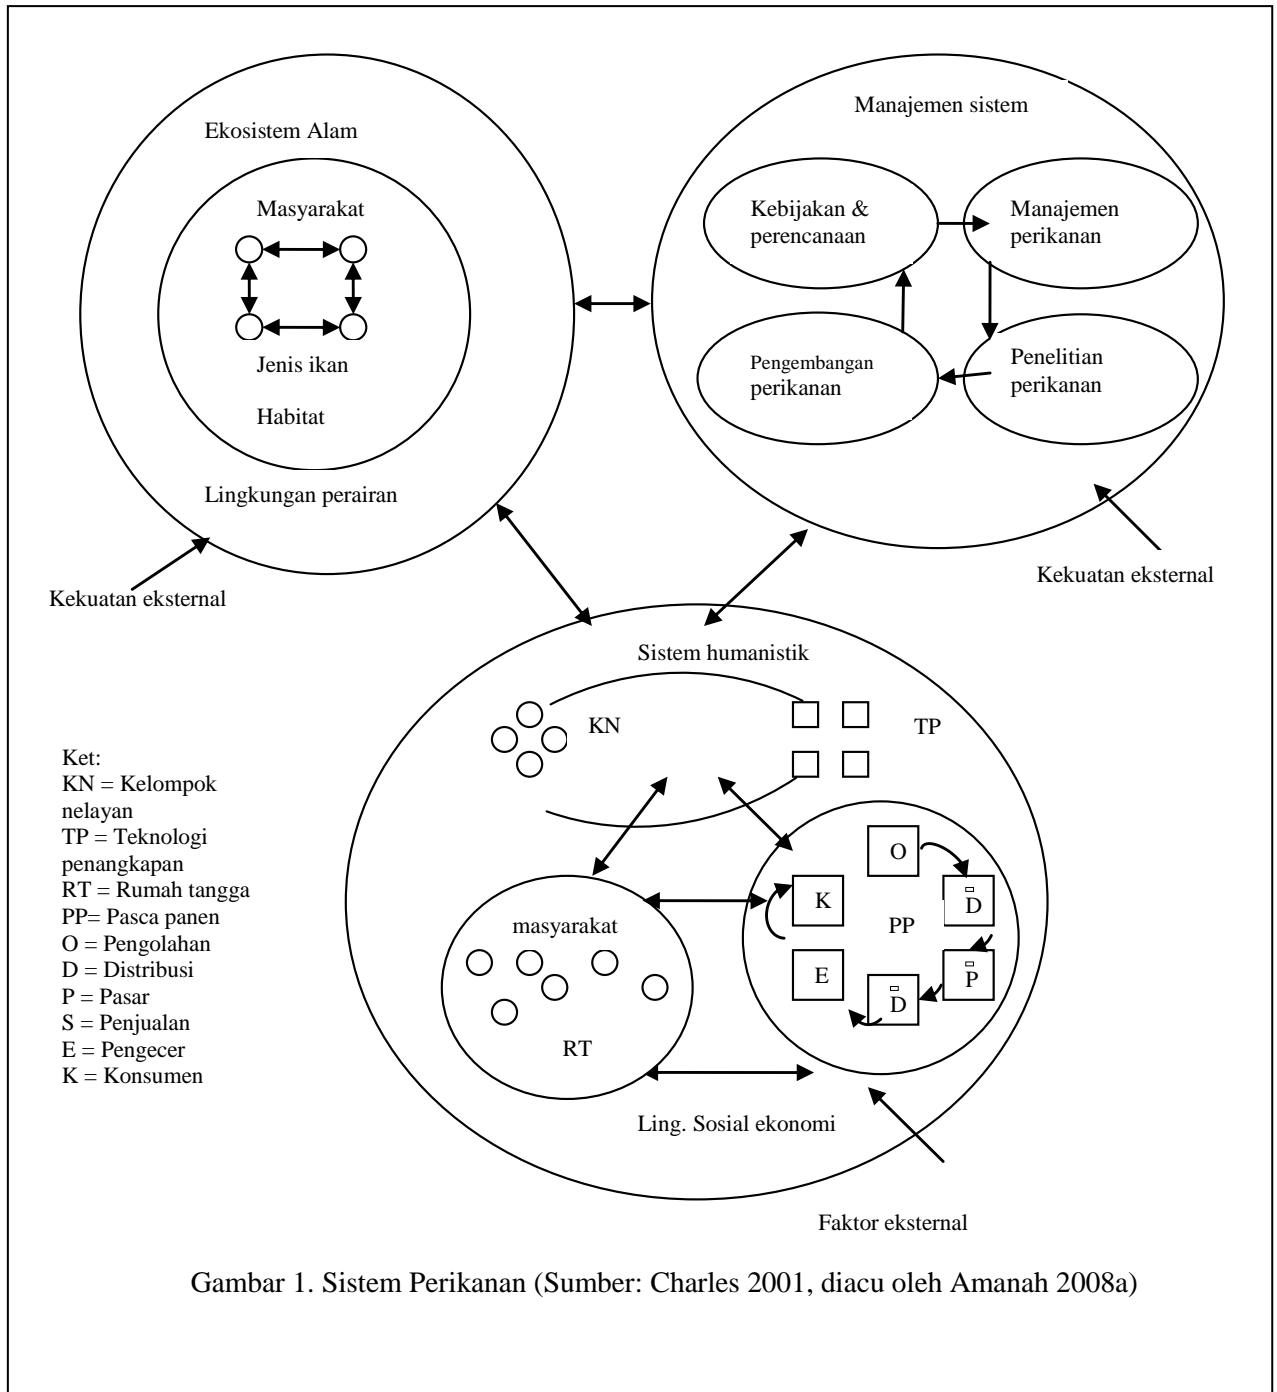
Ekosistem Alam

Masyarakat

Jenis ikan

Habitat

Lingkungan perairan

Kekuatan eksternal

Manajemen sistem

Kebijakan & perencanaan

Manajemen perikanan

Pengembangan perikanan

Penelitian perikanan

Kekuatan eksternal

Sistem humanistik

KN

TP

O

K

D

PP

E

P

D

masyarakat

RT

Ling. Sosial ekonomi

Faktor eksternal

Ket:
KN = Kelompok nelayan
TP = Teknologi penangkapan
RT = Rumah tangga
PP= Pasca panen
O = Pengolahan
D = Distribusi
P = Pasar
S = Penjualan
E = Pengecer
K = Konsumen

Gambar 1. Sistem Perikanan (Sumber: Charles 2001, diacu oleh Amanah 2008a)